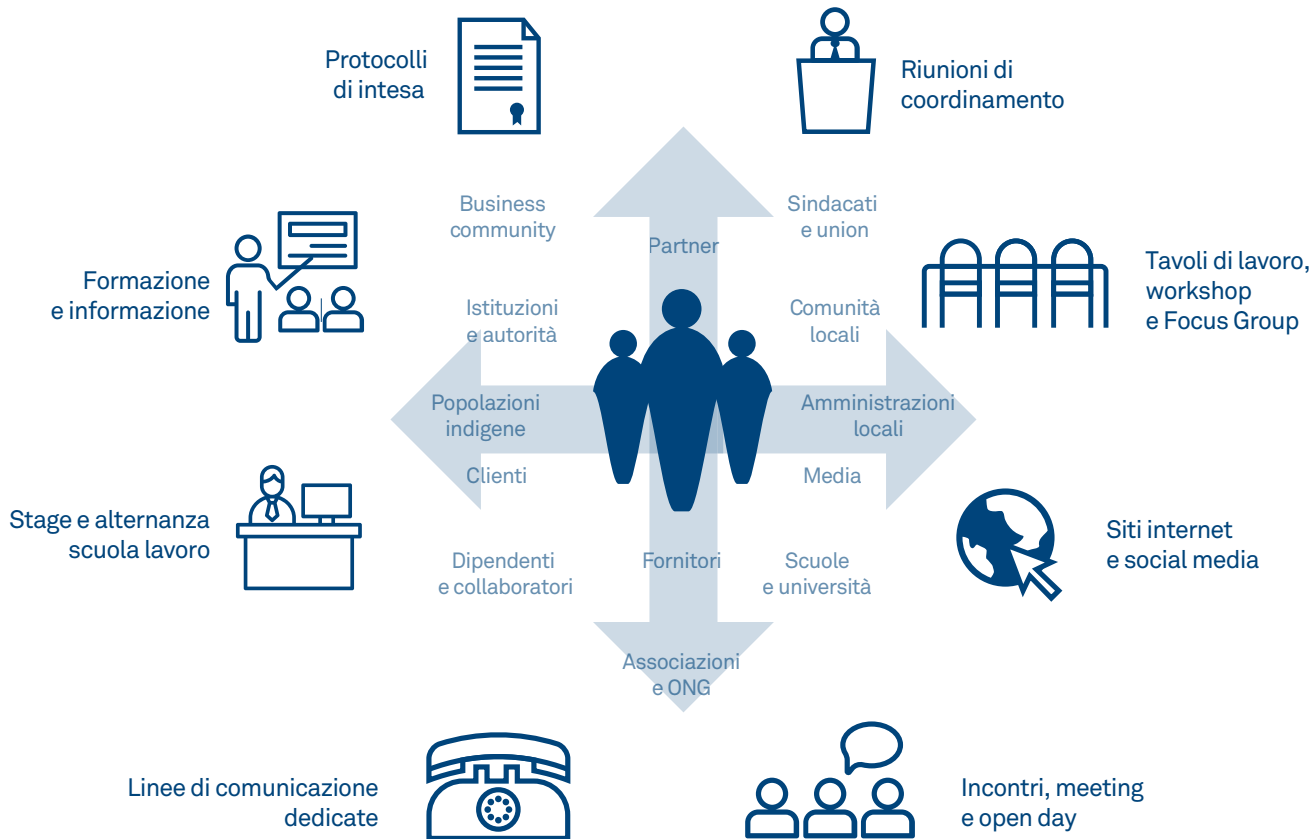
Protocolli di intesa

Riunioni di coordinamento

Business community

Partner

Sindacati e union

Formazione e informazione

Tavoli di lavoro, workshop e Focus Group

Istituzioni e autorità

Comunità locali

Popolazioni indigene

Amministrazioni locali

Clienti

Media

Stage e alternanza scuola lavoro

Siti internet e social media

Dipendenti e collaboratori

Fornitori

Scuole e università

Associazioni e ONG

Linee di comunicazione dedicate

Incontri, meeting e open day